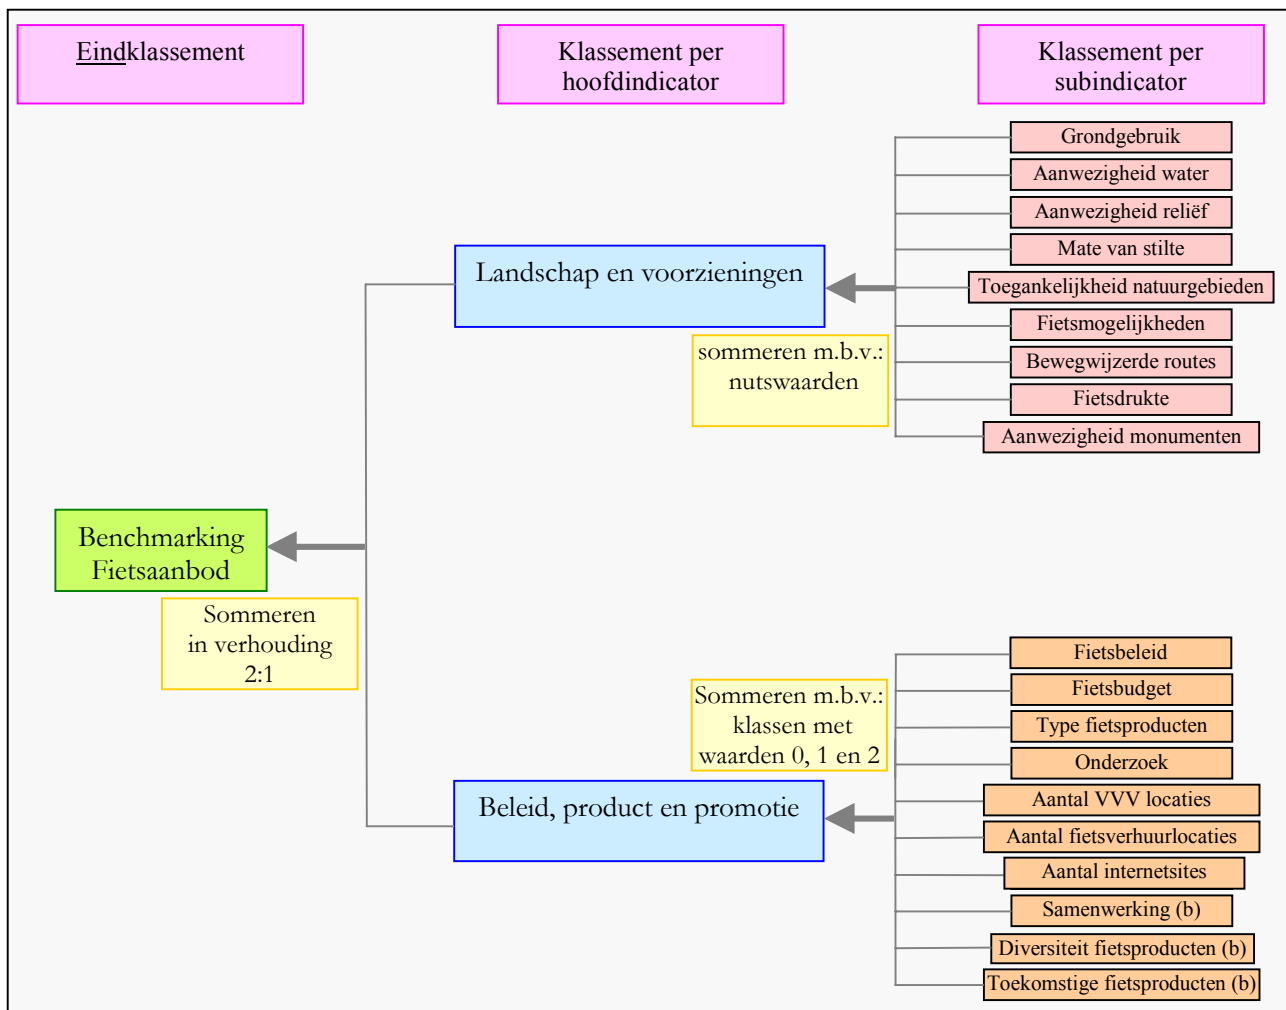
Eindklassement

Klassement per hoofdindicator

Klassement per subindicator

Grondgebruik
Aanwezigheid water
Aanwezigheid reliëf
Mate van stilte
Toegankelijkheid natuurgebieden
Fietsmogelijkheden
Bewegwijzerde routes
Fietsdrukte
Aanwezigheid monumenten

Landschap en voorzieningen

sommeren m.b.v.: nutswaarden

Benchmarking Fietsaanbod

Sommeren in verhouding 2:1

Fietsbeleid
Fietsbudget
Type fietsproducten
Onderzoek
Aantal VVV locaties
Aantal fietsverhuurlocaties
Aantal internetsites
Samenwerking (b)
Diversiteit fietsproducten (b)
Toekomstige fietsproducten (b)

Sommeren m.b.v.: klassen met waarden 0, 1 en 2

Beleid, product en promotie